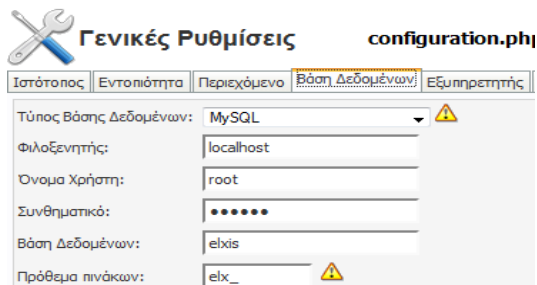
Γενικές Ρυθμίσεις configuration.php

Ιστότοπος | Εντοπιότητα | Περιεχόμενο | Βάση Δεδομένων | Εξυπηρετητής

Τύπος Βάσης Δεδομένων: MySQL
Φιλοξενητής: localhost
Όνομα Χρήστη: root
Συνθηματικό: ••••••
Βάση Δεδομένων: elxis
Πρόθεμα πινάκων: elx_